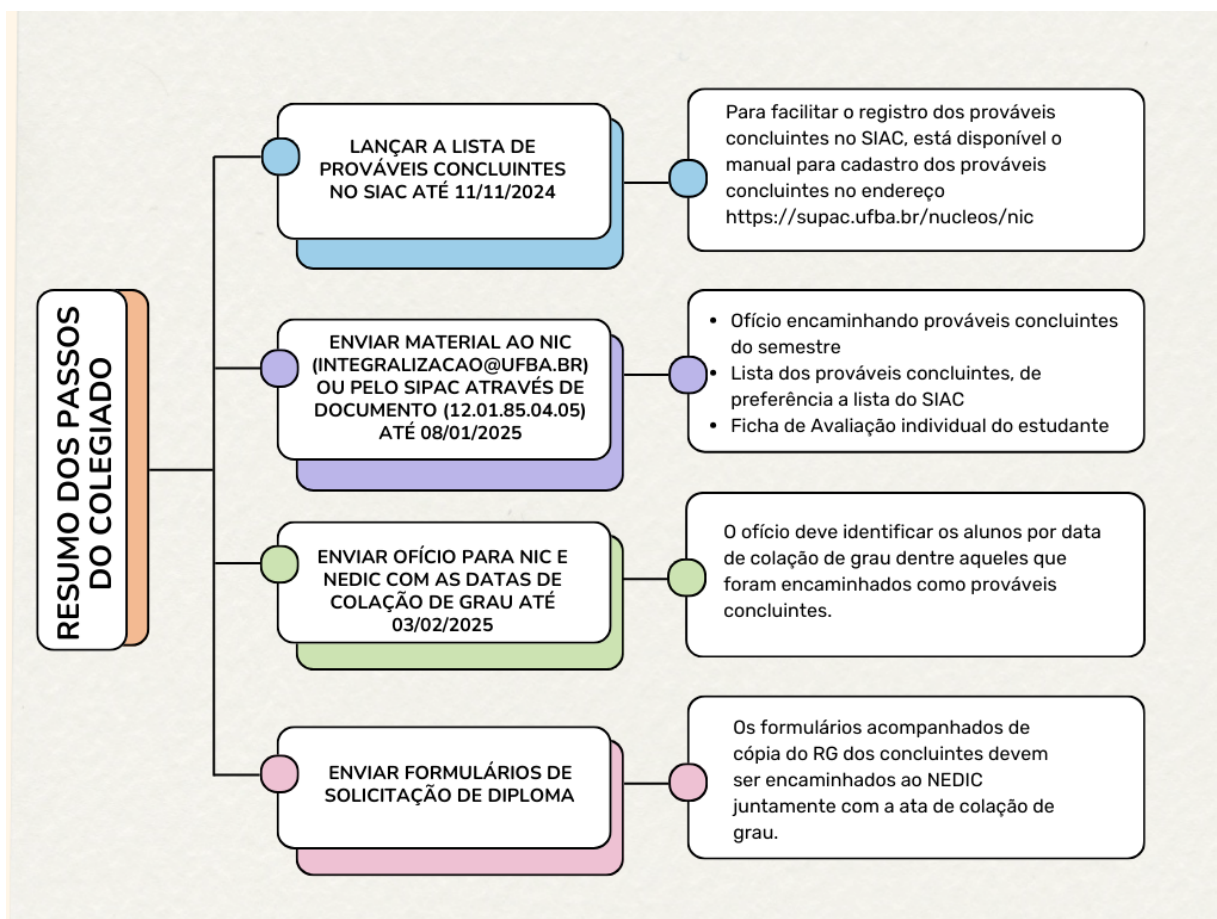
RESUMO DOS PASSOS DO COLEGIADO

LANÇAR A LISTA DE PROVÁVEIS CONCLUINTES NO SIAC ATÉ 11/11/2024

Para facilitar o registro dos prováveis concluintes no SIAC, está disponível o manual para cadastro dos prováveis concluintes no endereço https://supac.ufba.br/nucleos/nic

ENVIAR MATERIAL AO NIC (INTEGRALIZACAO@UFBA.BR) OU PELO SIPAC ATRAVÉS DE DOCUMENTO (12.01.85.04.05) ATÉ 08/01/2025

- Ofício encaminhando prováveis concluintes do semestre
- Lista dos prováveis concluintes, de preferência a lista do SIAC
- Ficha de Avaliação individual do estudante

ENVIAR OFÍCIO PARA NIC E NEDIC COM AS DATAS DE COLAÇÃO DE GRAU ATÉ 03/02/2025

O ofício deve identificar os alunos por data de colação de grau dentre aqueles que foram encaminhados como prováveis concluintes.

ENVIAR FORMULÁRIOS DE SOLICITAÇÃO DE DIPLOMA

Os formulários acompanhados de cópia do RG dos concluintes devem ser encaminhados ao NEDIC juntamente com a ata de colação de grau.